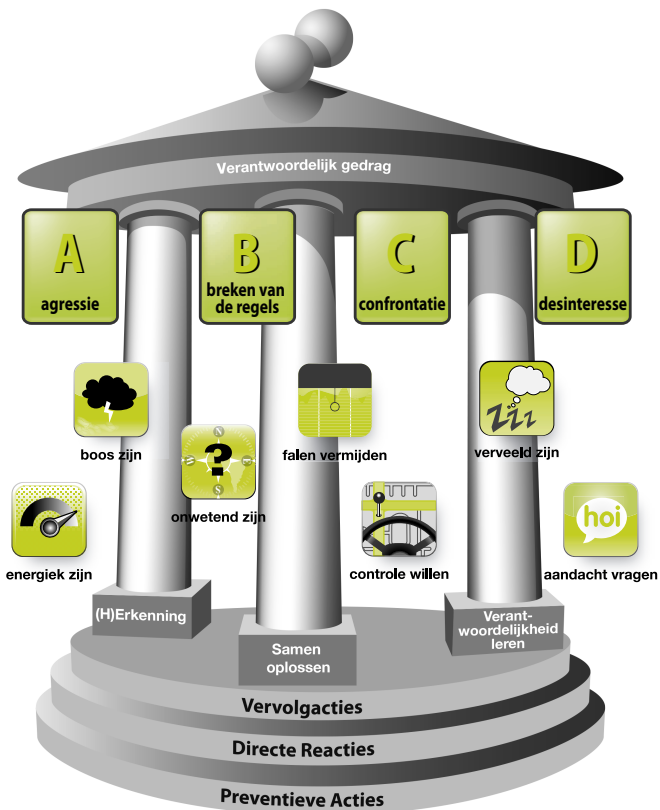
Verantwoordelijk gedrag

A
agressie

B
breken van de regels

C
confrontatie

D
desinteresse

boos zijn

N
?
S

onwetend zijn

energiek zijn

falen vermijden

controle willen

ZZZ

verveeld zijn

hoi

aandacht vragen

(H)Erkenning

Samen oplossen

Verantwoordelijkheid leren

Vervolgacties

Directe Reacties

Preventieve Acties